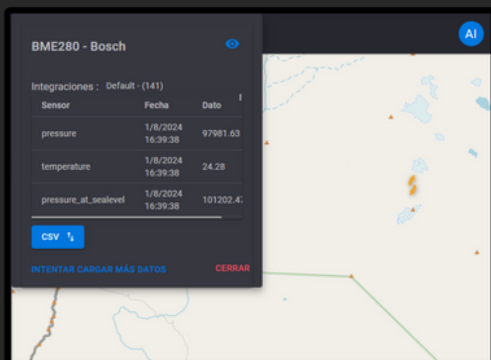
BME280 - Bosch

AI

Integraciones : Default - (141)

| Sensor | Fecha | Dato |
|---|---|---|
| pressure | 1/8/2024 16:39:38 | 97981.63 |
| temperature | 1/8/2024 16:39:38 | 24.28 |
| pressure_at_sealevel | 1/8/2024 16:39:38 | 101202.4 |

CSV

INTENTAR CARGAR MÁS DATOS

CERRAR